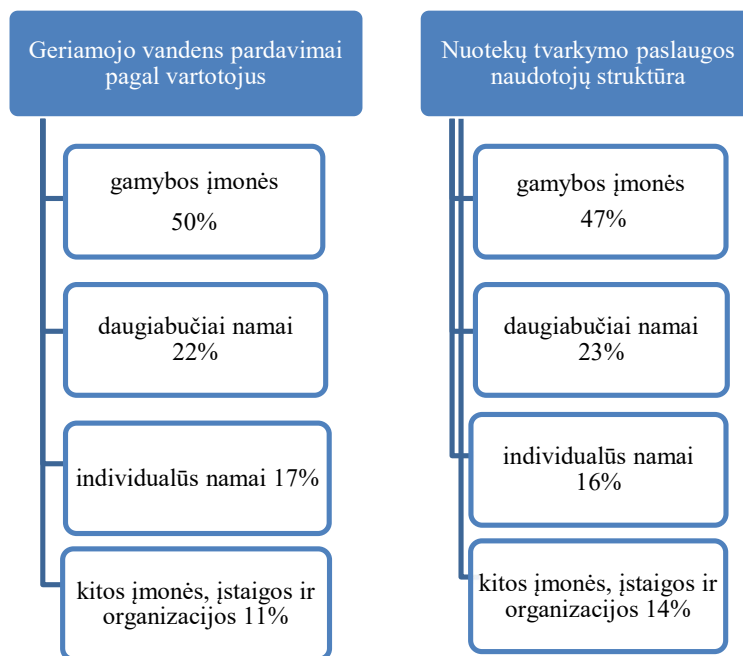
Geriamojo vandens pardavimai pagal vartotojus

gamybos įmonės

50%

daugiabučiai namai 22%

individualūs namai 17%

kitos įmonės, įstaigos ir organizacijos 11%

Nuotekų tvarkymo paslaugos naudotojų struktūra

gamybos įmonės 47%

daugiabučiai namai 23%

individualūs namai 16%

kitos įmonės, įstaigos ir organizacijos 14%